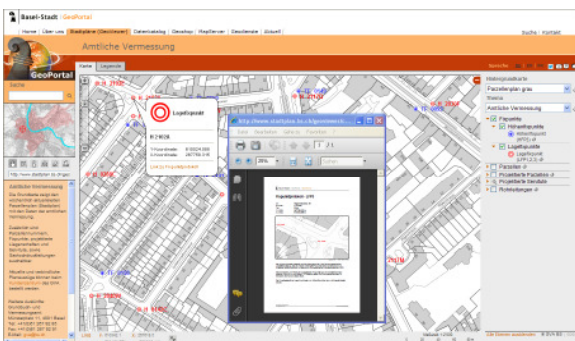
Basel-Stadt | GeoPortal

Home | Über uns | Stadtpläne (Geoviewer) | Datenkatalog | Geoshop | MapServer | Geodienste | Aktuell

Suche | Kontakt

Amtliche Vermessung

GeoPortal

Karte | Legende

Suche

Amtliche Vermessung

Das Grundbuch zeigt den wichtigsten Ausschnitt Parzellenplan (Stadtplan) mit den Daten der amtlichen Vermessung.

Zusätzlich sind Parzellennummern, Fixpunkte, projektierte Liegenschaften und Servitute, sowie Gebäudeadressen auswählbar.

Aktuelle und historische Planausgaben können beim Grundbuch- und Vermessungsamt bezogen werden.

Kataster Auskünfte Grundbuch- und Vermessungsamt
Münsterplatz 11, 4001 Basel
Tel. +41 (0)61 267 92 85
Fax. +41 (0)61 267 92 93
E-Mail: gva@bs.ch

Lagefixpunkt

B 21636

Y-Koordinate: 2 611 223.000
X-Koordinate: 1 267 758.010

Link zu Fixpunktprotokoll

http://www.stadtplan.bs.ch/geoviewer/...

Datei | Bearbeiten | Gehe zu | Favoriten

1 / 1

26%

Suchen

Hintergrundkarte
Parzellenplan grau
Thema
Amtliche Vermessung

Fixpunkte
Höhenfixpunkte
Altaufnahmen (HFP2) ...
Lagefixpunkte
Lagefixpunkt LFP1,2,3 ...
Parzellen
Projektierte Parzellen
Projektierte Servitute
Rohrleitungen

Massstab 1:2500